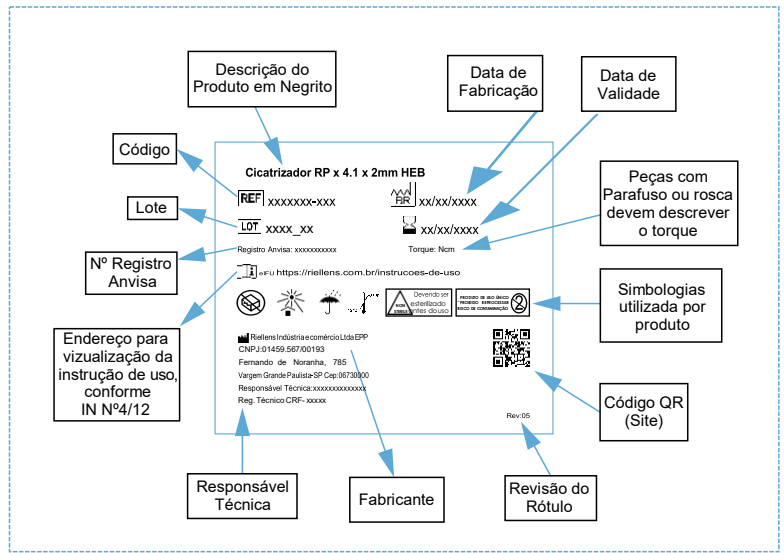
Descrição do Produto em Negrito

Data de Fabricação

Data de Validade

Código

Lote

Nº Registro Anvisa

Peças com Parafuso ou rosca devem descrever o torque

Simbologias utilizada por produto

Endereço para vizualização da instrução de uso, conforme IN Nº4/12

Código QR (Site)

Responsável Técnica

Fabricante

Revisão do Rótulo

Cicatrizador RP x 4.1 x 2mm HEB

REF xxxxxxx-xxx

xx/xx/xxxx

LOT xxxx_xx

xx/xx/xxxx

Registro Anvisa: xxxxxxxxxx

Torque: Ncm

eIFU https://riellens.com.br/instrucoes-de-uso

Devendo ser esterilizado antes do uso

NON STERILE

PRODUTO DE USO ÚNICO PROIBIDO REPROCESSAR RISCO DE CONTAMINAÇÃO

Riellens Indústria e comércio Ltda EPP
CNPJ: 01459.567/00193
Fernando de Noranha, 785
Vargem Grande Paulista-SP Cep:06730000
Responsável Técnica: xxxxxxxxxxxxxx
Reg. Técnico CRF- xxxxx

Rev:05